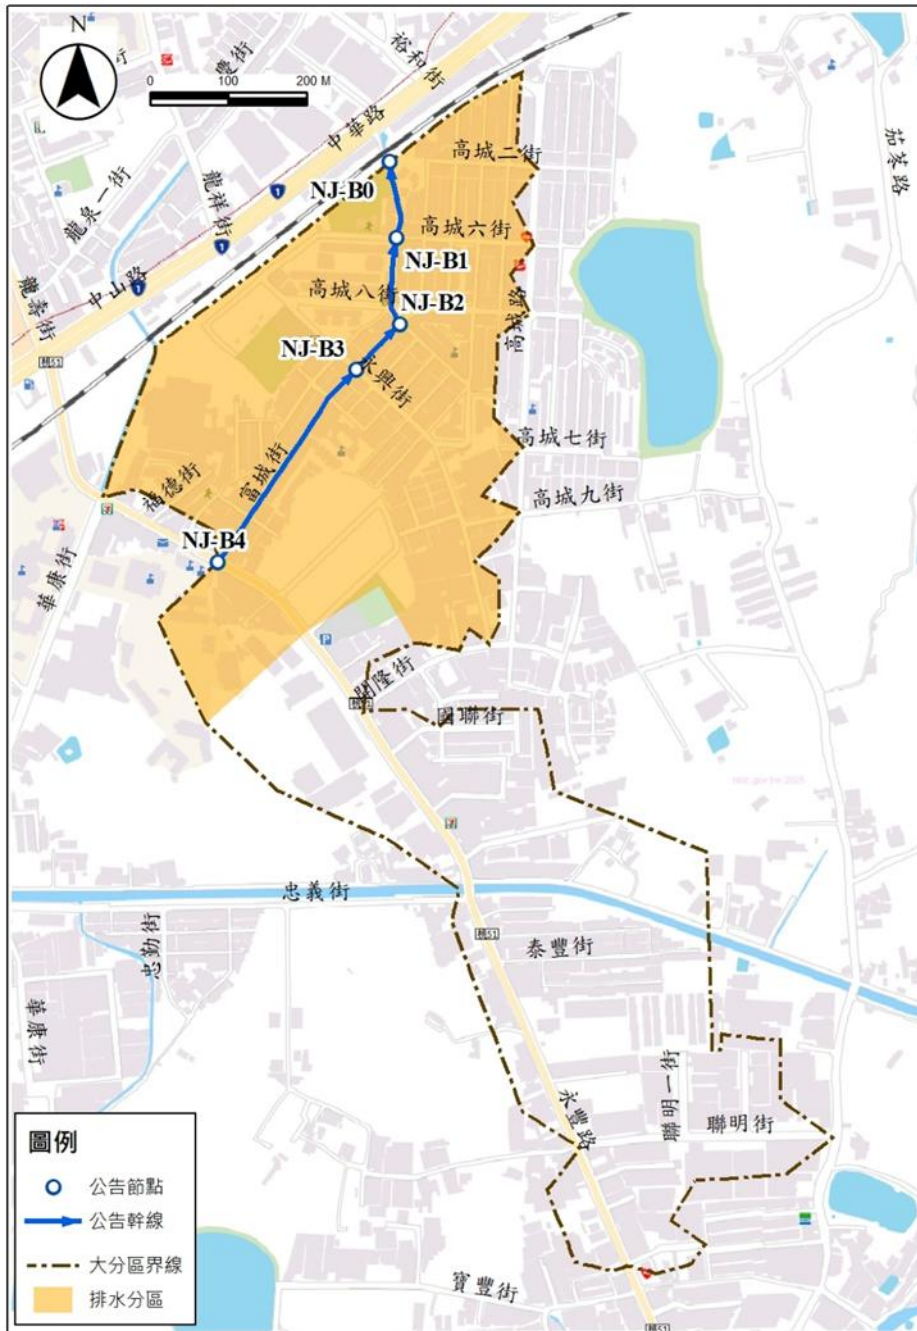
N
0 100 200 M
裕和街
中華路
龍泉一街
龍祥街
中山路
龍壽街
高城二街
茄苳路
NJ-B0
高城六街
NJ-B1
高城八街
NJ-B2
NJ-B3
永興街
高城路
高城七街
高城九街
福德街
富城街
NJ-B4
華康街
興隆街
園聯街
忠義街
忠勤街
華康街
泰豐街
永豐路
聯明一街
聯明街
寶豐街
圖例
公告節點
公告幹線
大分區界線
排水分區